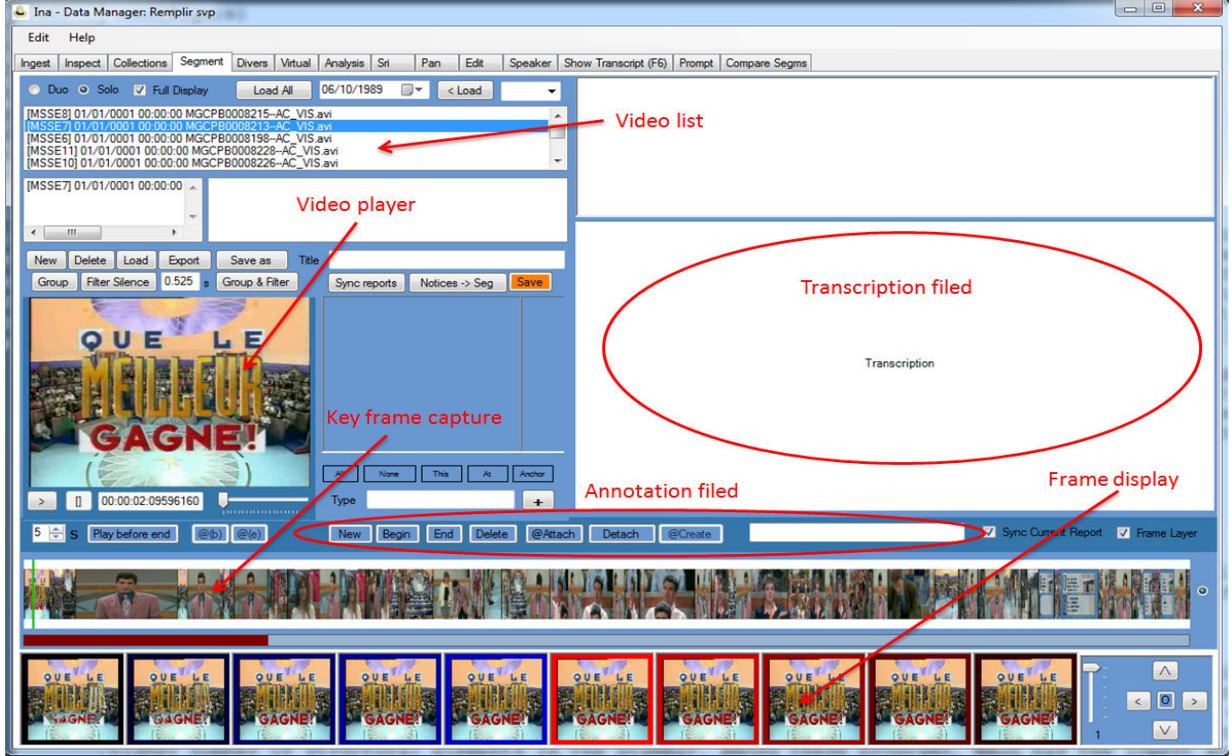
Ina - Data Manager: Remplir svp

Edit Help

Ingest | Inspect | Collections | Segment | Divers | Virtual | Analysis | Sri | Pan | Edit | Speaker | Show Transcript (F6) | Prompt | Compare Segms

Duo Solo Full Display Load All 06/10/1989 < Load

[MSSE8] 01/01/0001 00:00:00 MGCPB0008215--AC_VIS.avi
[MSSE7] 01/01/0001 00:00:00 MGCPB0008213--AC_VIS.avi
[MSSE6] 01/01/0001 00:00:00 MGCPB0008198--AC_VIS.avi
[MSSE11] 01/01/0001 00:00:00 MGCPB0008228--AC_VIS.avi
[MSSE10] 01/01/0001 00:00:00 MGCPB0008226--AC_VIS.avi

Video list

[MSSE7] 01/01/0001 00:00:00

Video player

New Delete Load Export Save as Title
Group Filter Silence 0.525 s Group & Filter

Sync reports Notices -> Seg Save

Transcription filed

Transcription

QUE LE MEILLEUR GAGNE!

Key frame capture

All None This At Anchor

Type +

> [] 00:00:02:09596160

Annotation filed

Frame display

5 S Play before end @(b) @(e)

New Begin End Delete @Attach Detach @Create

Sync Current Report Frame Layer

QUE LE MEILLEUR GAGNE!
QUE LE MEILLEUR GAGNE!
QUE LE MEILLEUR GAGNE!
QUE LE MEILLEUR GAGNE!
QUE LE MEILLEUR GAGNE!
QUE LE MEILLEUR GAGNE!
QUE LE MEILLEUR GAGNE!
QUE LE MEILLEUR GAGNE!
QUE LE MEILLEUR GAGNE!
QUE LE MEILLEUR GAGNE!

1

0